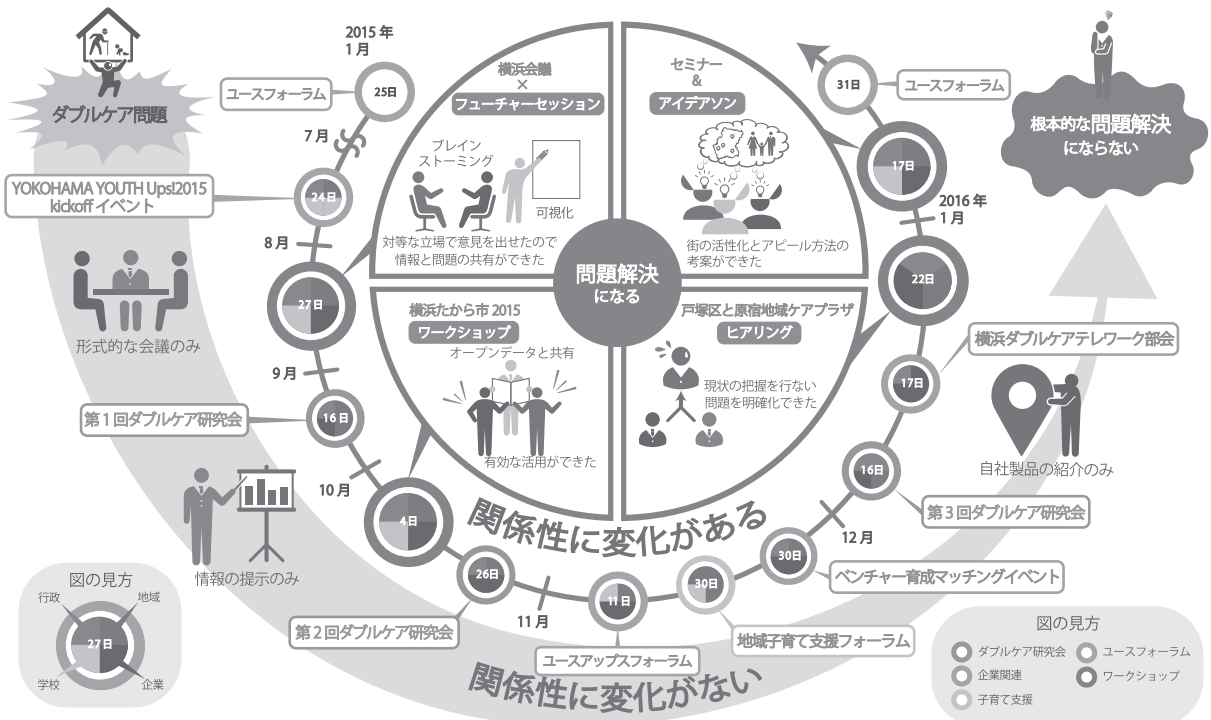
ダブルケア問題

2015年
1月

ユースフォーラム

25日

7月

YOKOHAMA YOUTH Ups!2015
kickoffイベント

24日

8月

形式的な会議のみ

27日

9月

第１回ダブルケア研究会

16日

10月

情報の提示のみ

4日

26日

第２回ダブルケア研究会

11月

11日

ユースアップスフォーラム

30日

地域子育て支援フォーラム

30日

ベンチャー育成マッチングイベント

12月

16日

第３回ダブルケア研究会

17日

横浜ダブルケアテレワーク部会

自社製品の紹介のみ

22日

2016年
1月

17日

31日

ユースフォーラム

根本的な問題解決
にならない

横浜会議
×
フューチャーセッション

ブレイン
ストーミング

可視化

対等な立場で意見を出せたので
情報と問題の共有ができた

セミナー
＆
アイデアソン

街の活性化とアピール方法の
考案ができた

問題解決
になる

横浜たから市 2015
ワークショップ

オープンデータと共有

有効な活用ができた

戸塚区と原宿地域ケアプラザ
ヒアリング

現状の把握を行ない
問題を明確化できた

関係性に変化がある

関係性に変化がない

図の見方
行政
地域
27日
学校
企業

図の見方
ダブルケア研究会
ユースフォーラム
企業関連
ワークショップ
子育て支援